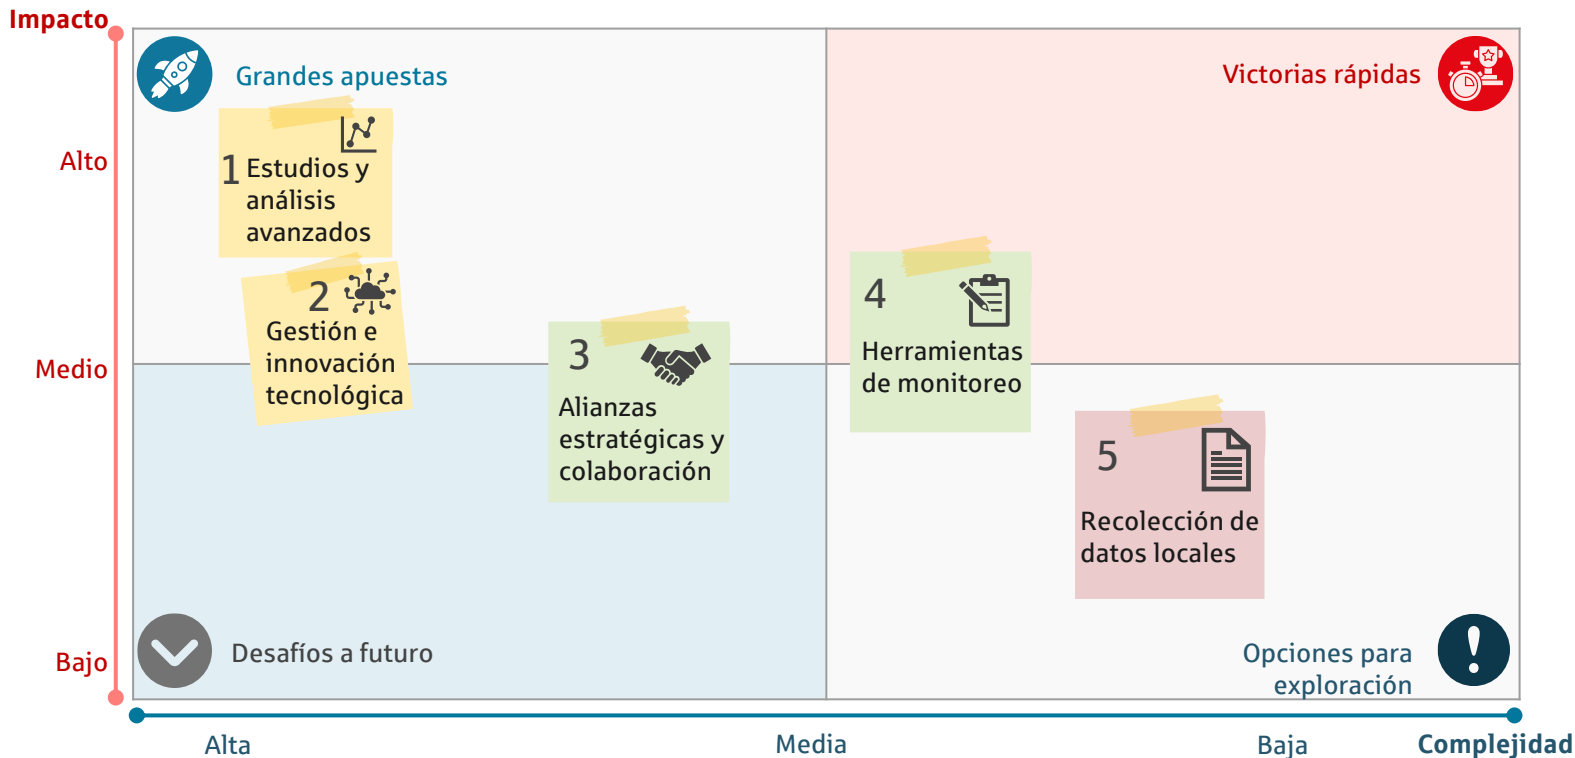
Impacto

Alto

Medio

Bajo

Grandes apuestas

Victorias rápidas

1 Estudios y análisis avanzados

2 Gestión e innovación tecnológica

3 Alianzas estratégicas y colaboración

4 Herramientas de monitoreo

5 Recolección de datos locales

Desafíos a futuro

Opciones para exploración

Alta

Media

Baja

Complejidad